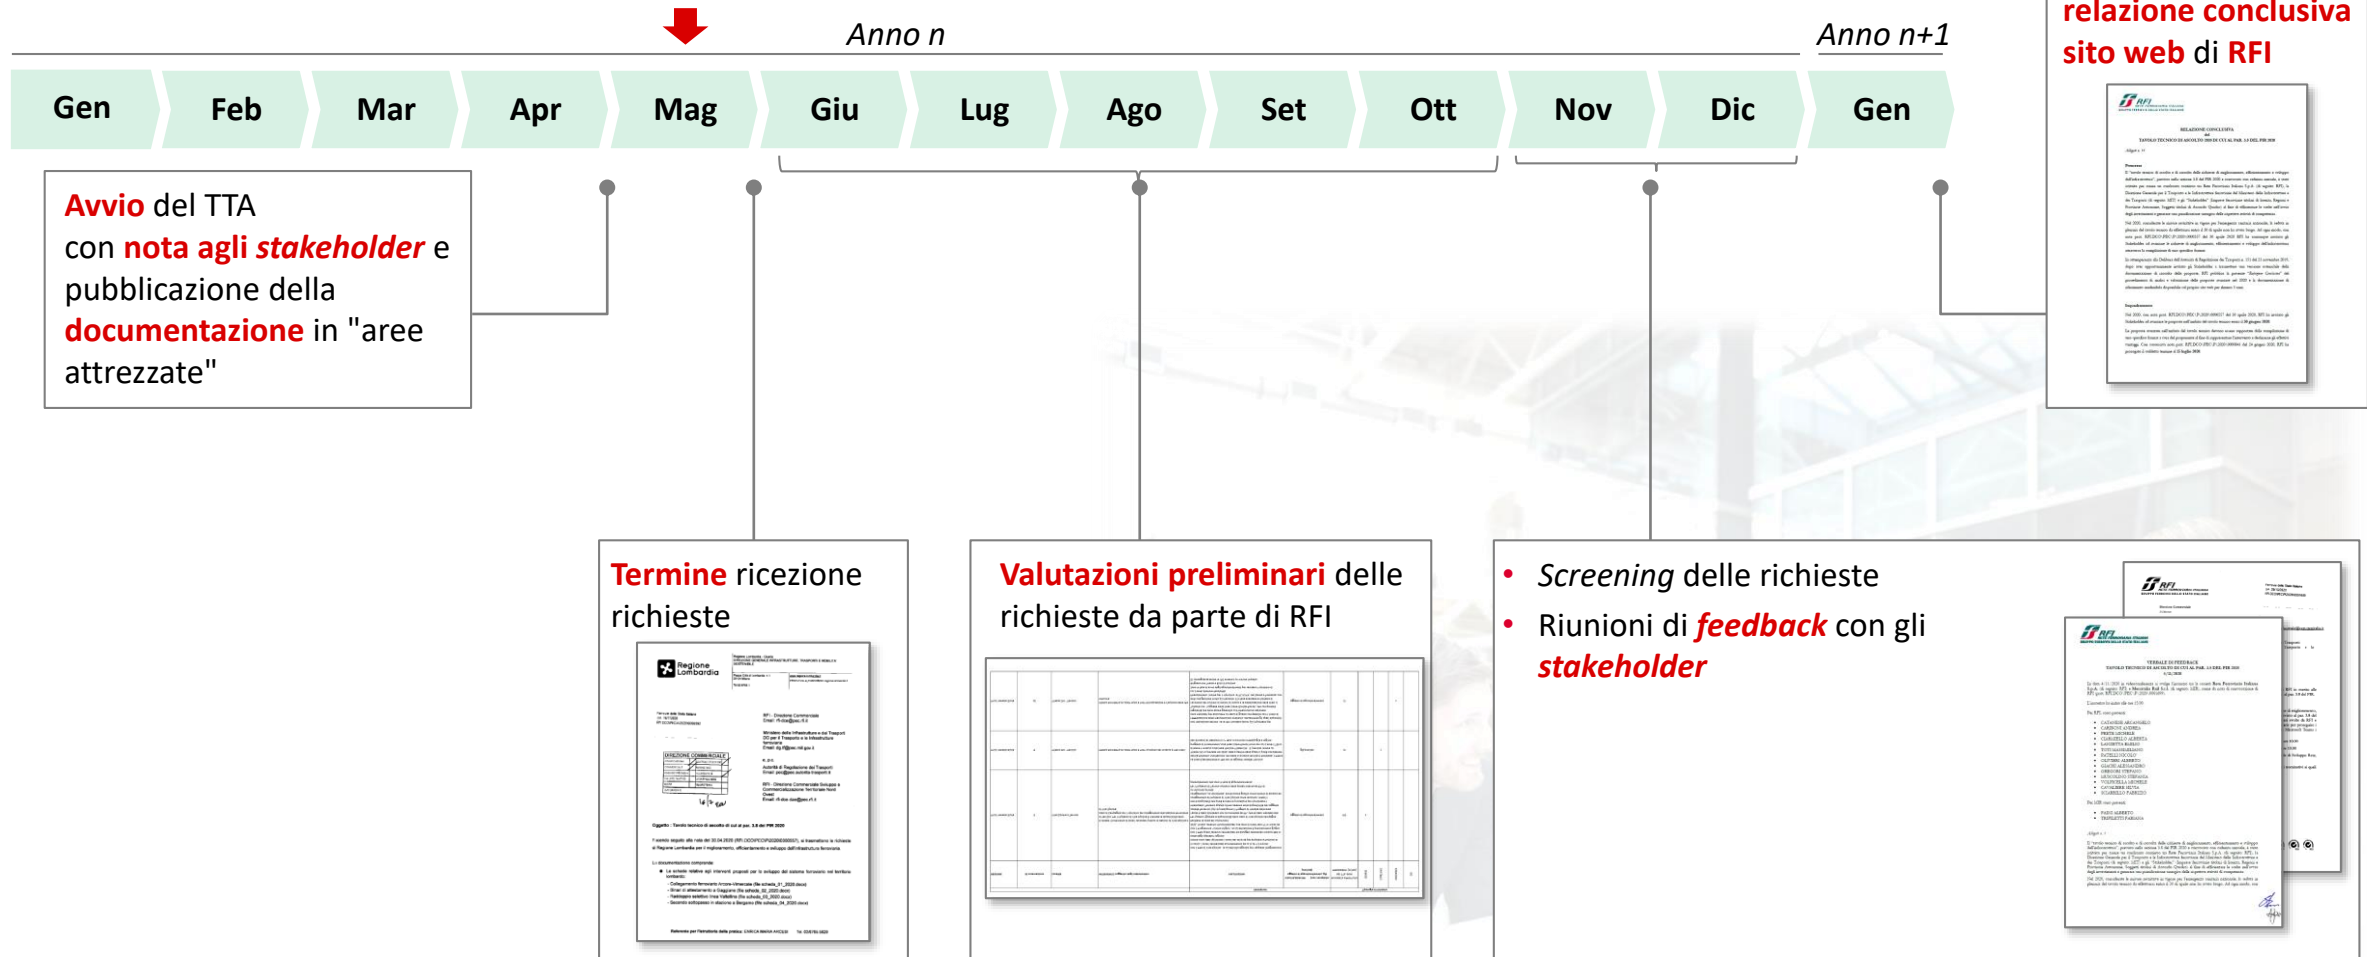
Anno n

Anno n+1

relazione conclusiva
sito web di RFI

Gen | Feb | Mar | Apr | Mag | Giu | Lug | Ago | Set | Ott | Nov | Dic | Gen

Avvio del TTA con nota agli stakeholder e pubblicazione della documentazione in "aree attrezzate"

Termine ricezione richieste

Regione Lombardia

Valutazioni preliminari delle richieste da parte di RFI

• Screening delle richieste
• Riunioni di feedback con gli stakeholder